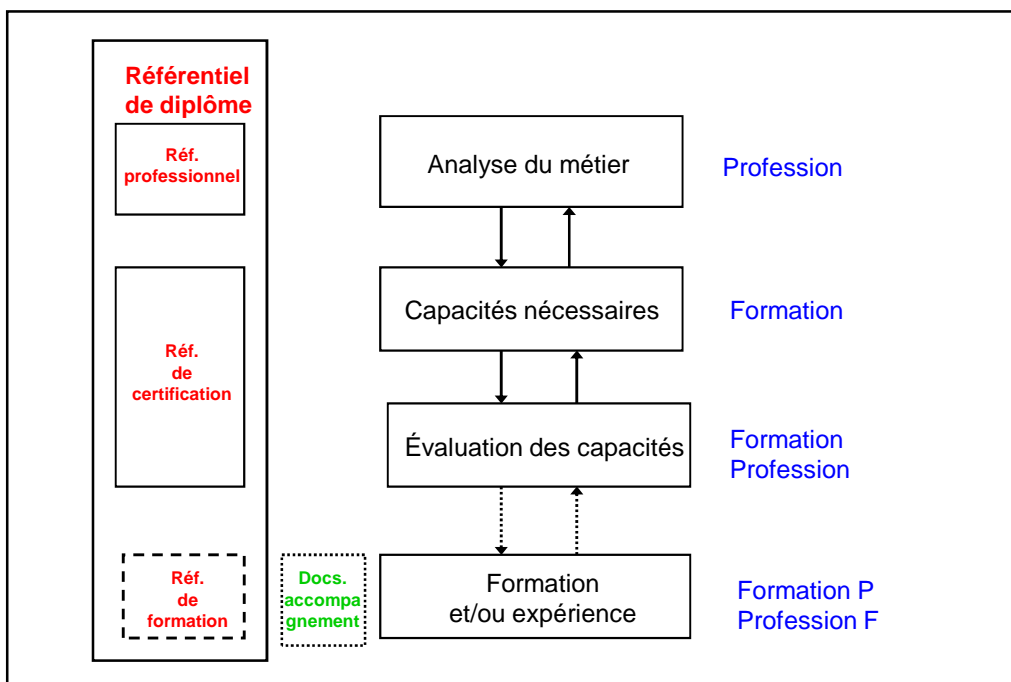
Référentiel de diplôme

Réf. professionnel

Réf. de certification

Réf. de formation

Docs. accompagnement

Analyse du métier

Profession

Capacités nécessaires

Formation

Évaluation des capacités

Formation
Profession

Formation et/ou expérience

Formation P
Profession F